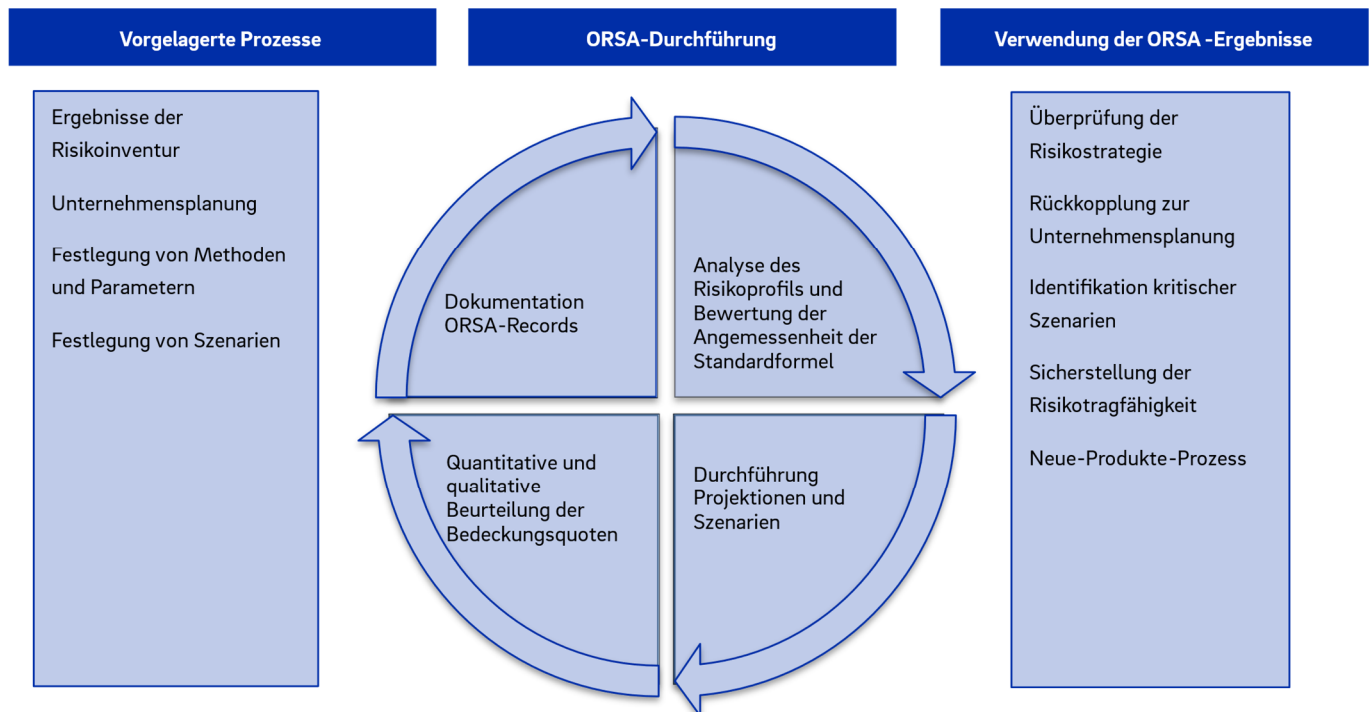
Vorgelagerte Prozesse

ORSA-Durchführung

Verwendung der ORSA -Ergebnisse

Ergebnisse der Risikoinventur

Unternehmensplanung

Festlegung von Methoden und Parametern

Festlegung von Szenarien

Dokumentation ORSA-Records

Analyse des Risikoprofils und Bewertung der Angemessenheit der Standardformel

Quantitative und qualitative Beurteilung der Bedeckungsquoten

Durchführung Projektionen und Szenarien

Überprüfung der Risikostrategie

Rückkopplung zur Unternehmensplanung

Identifikation kritischer Szenarien

Sicherstellung der Risikotragfähigkeit

Neue-Produkte-Prozess